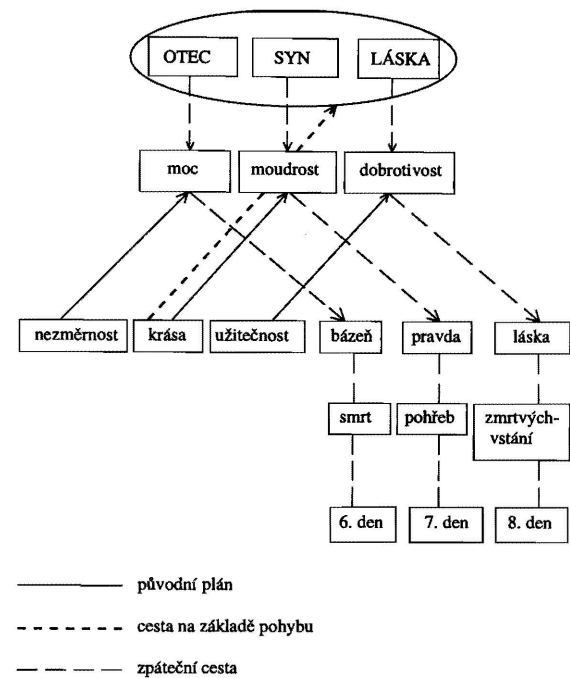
OTEC

SYN

LÁSKA

moc

moudrost

dobrotivost

nezměrnost

krása

užitečnost

bázeň

pravda

láska

smrt

pohřeb

zmrtvýchvstání

6. den

7. den

8. den

původní plán

cesta na základě pohybu

zpáteční cesta